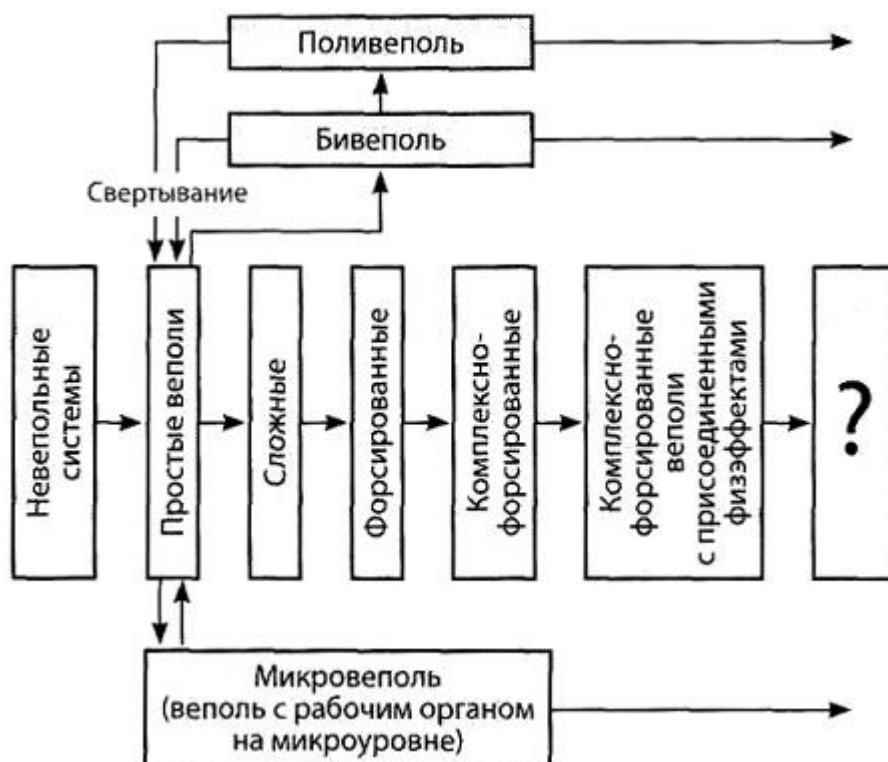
Поливеполь

Бивеполь

Свертывание

Невепольные системы

Простые веполи

Сложные

Форсированные

Комплексно-форсированные

Комплексно-форсированные веполи с присоединенными физэффектами

?

Микровеполь (веполь с рабочим органом на микроуровне)